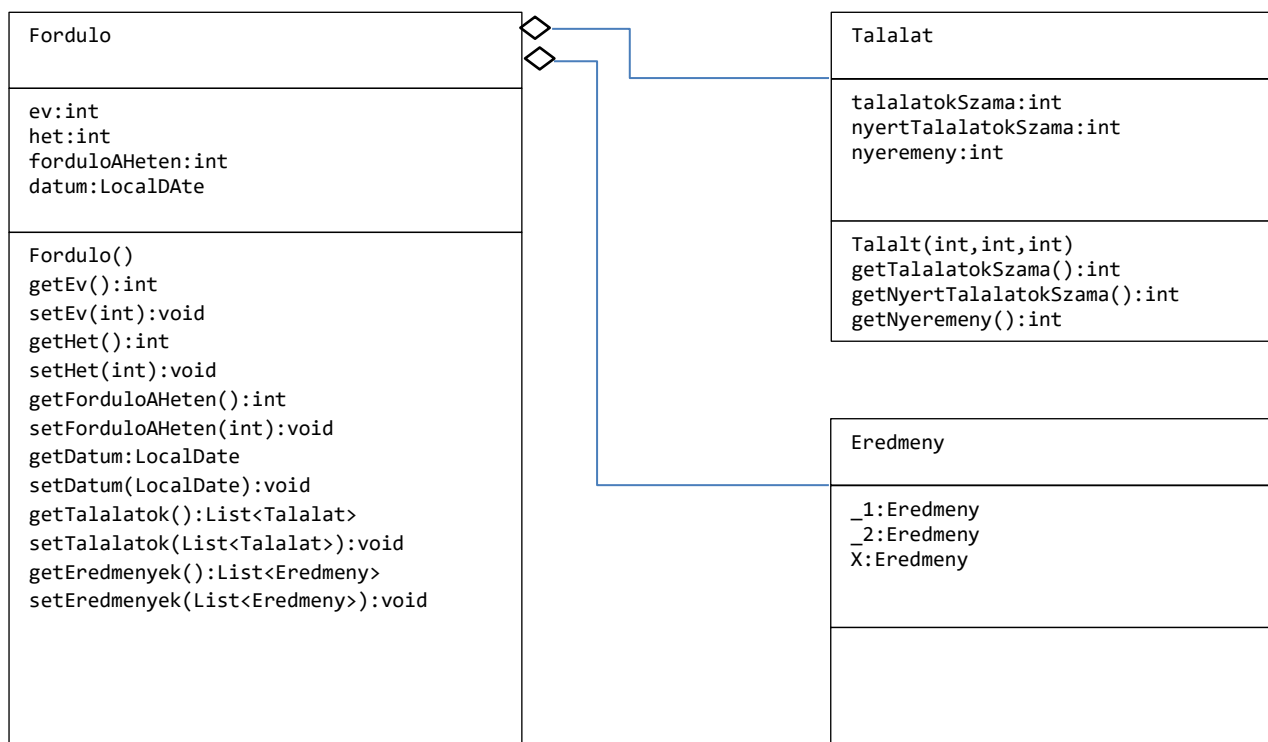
Fordulo

ev:int
het:int
forduloAHeten:int
datum:LocalDAte

Fordulo()
getEv():int
setEv(int):void
getHet():int
setHet(int):void
getForduloAHeten():int
setForduloAHeten(int):void
getDatum:LocalDate
setDatum(LocalDate):void
getTalalatok():List<Talalat>
setTalalatok(List<Talalat>):void
getEredmenyek():List<Eredmeny>
setEredmenyek(List<Eredmeny>):void

Talalat

talalatokSzama:int
nyertTalalatokSzama:int
nyeremeny:int

Talalt(int,int,int)
getTalalatokSzama():int
getNyertTalalatokSzama():int
getNyeremeny():int

Eredmeny

_1:Eredmeny
_2:Eredmeny
X:Eredmeny